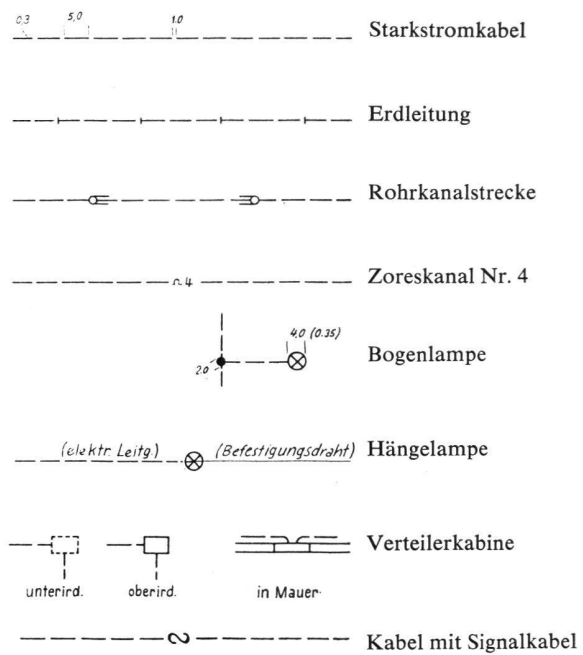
0.3 5,0 1.0
Starkstromkabel

Erdleitung

Rohrkanalstrecke

n.4
Zoreskanal Nr. 4

4,0 (0.35)
2.0
Bogenlampe

(elektr. Leitg.) (Befestigungsdraht) Hängelampe

Verteilerkabine
unterird. oberird. in Mauer

Kabel mit Signalkabel